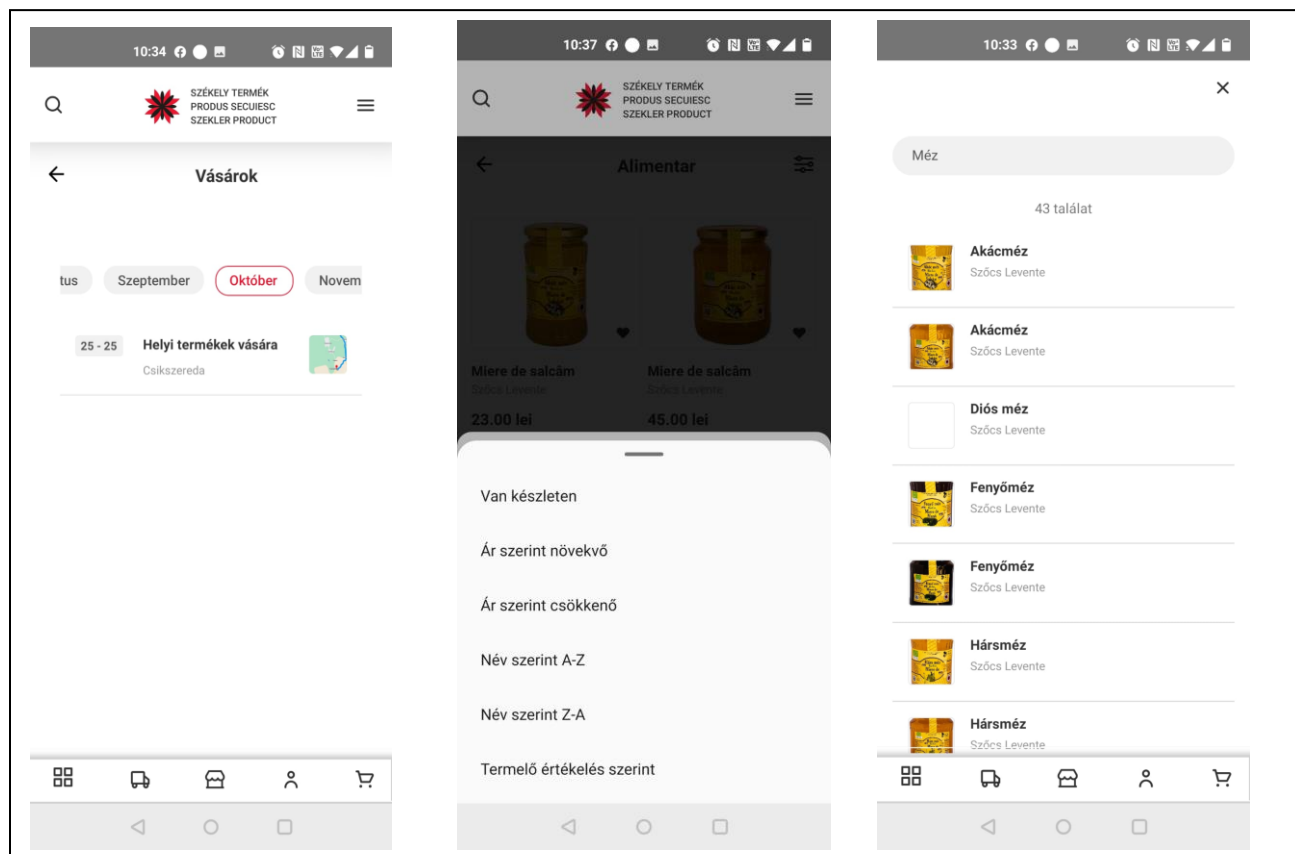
10:34

SZÉKELY TERMÉK
PRODUS SECUIESC
SZEKLER PRODUCT

Vásárok

tus Szeptember Október Novem

25 - 25 Helyi termékek vására
Csíkszereda

10:37

SZÉKELY TERMÉK
PRODUS SECUIESC
SZEKLER PRODUCT

Alimentar

Miere de salcâm
Szőcs Levente
23.00 lei

Miere de salcâm
Szőcs Levente
45.00 lei

Van készleten

Ár szerint növekvő

Ár szerint csökkenő

Név szerint A-Z

Név szerint Z-A

Termelő értékelés szerint

10:33

×

Méz

43 találat

Akácméz
Szőcs Levente

Akácméz
Szőcs Levente

Diós méz
Szőcs Levente

Fenyőméz
Szőcs Levente

Fenyőméz
Szőcs Levente

Hársméz
Szőcs Levente

Hársméz
Szőcs Levente